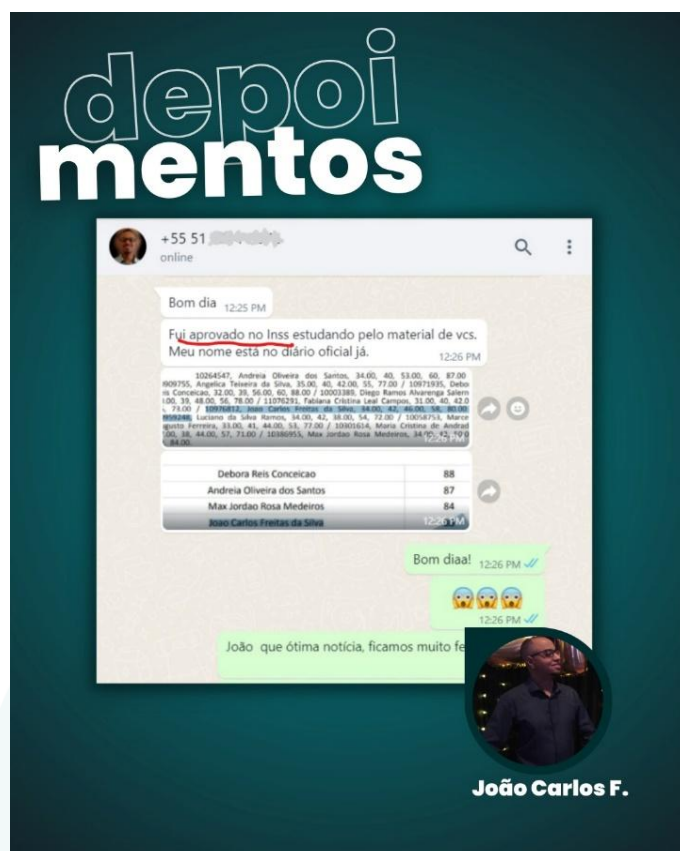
depoimentos

+55 51 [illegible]
online

Bom dia 12:25 PM

Fui aprovado no Inss estudando pelo material de vcs. Meu nome está no diário oficial já. 12:26 PM

10264547, Andreia Oliveira dos Santos, 34.00, 40, 53.00, 60, 87.00 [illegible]909755, Angelica Teixeira da Silva, 35.00, 40, 42.00, 55, 77.00 / 10971935, Debo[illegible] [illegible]s Conceicao, 32.00, 38, 56.00, 60, 88.00 / 10003389, Diego Ramos Alvarenga Salem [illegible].00, 39, 48.00, 56, 78.00 / 11076291, Fabiana Cristina Leal Campos, 31.00, 40, 42.0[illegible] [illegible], 73.00 / 10976812, Joao Carlos Freitas da Silva, 34.00, 42, 46.00, 58, 80.00 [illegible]959248, Luciano da Silva Ramos, 34.00, 42, 38.00, 54, 72.00 / 10058753, Marc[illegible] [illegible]gusto Ferreira, 33.00, 41, 44.00, 53, 77.00 / 10301614, Maria Cristina de Andrad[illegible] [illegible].00, 38, 44.00, 57, 73.00 / 10386955, Max Jordao Rosa Medeiros, 34.00, 42, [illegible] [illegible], 84.00 12:26 PM

| | |
|---|---|
| Debora Reis Conceicao | 88 |
| Andreia Oliveira dos Santos | 87 |
| Max Jordao Rosa Medeiros | 84 |
| Joao Carlos Freitas da Silva | 12:26 PM |

Bom diaa! 12:26 PM

😱😱😱 12:26 PM

João que ótima notícia, ficamos muito fe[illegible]

João Carlos F.